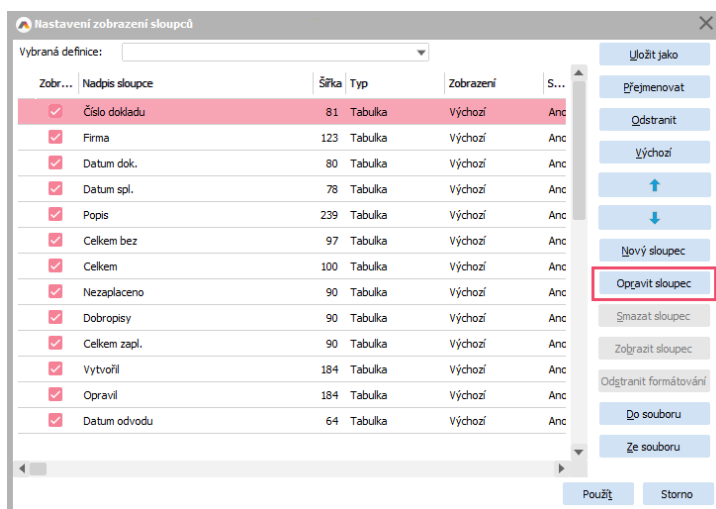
Nastavení zobrazení sloupců

Vybraná definice:

| Zobr... | Nadpis sloupce | Šířka | Typ | Zobrazení | S... |
|---|---|---|---|---|---|
| | Číslo dokladu | 81 | Tabulka | Výchozí | Ano |
| | Firma | 123 | Tabulka | Výchozí | Ano |
| | Datum dok. | 80 | Tabulka | Výchozí | Ano |
| | Datum spl. | 78 | Tabulka | Výchozí | Ano |
| | Popis | 239 | Tabulka | Výchozí | Ano |
| | Celkem bez | 97 | Tabulka | Výchozí | Ano |
| | Celkem | 100 | Tabulka | Výchozí | Ano |
| | Nezaplaceno | 90 | Tabulka | Výchozí | Ano |
| | Dobropisy | 90 | Tabulka | Výchozí | Ano |
| | Celkem zapl. | 90 | Tabulka | Výchozí | Ano |
| | Vytvořil | 184 | Tabulka | Výchozí | Ano |
| | Opravil | 184 | Tabulka | Výchozí | Ano |
| | Datum odvodu | 64 | Tabulka | Výchozí | Ano |

Uložit jako
Přejmenovat
Odstranit
Výchozí
Nový sloupec
Opravit sloupec
Smazat sloupec
Zobrazit sloupec
Odstranit formátování
Do souboru
Ze souboru

Použít
Storno